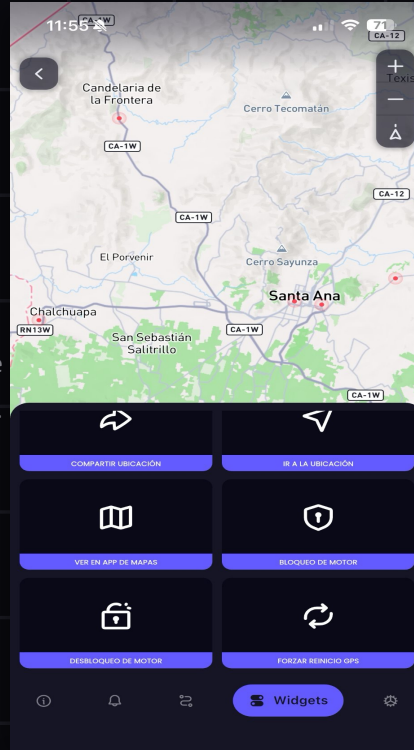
11:55
71
CA-1W
CA-12
Candelaria de la Frontera
Cerro Tecomatán
Texis
CA-1W
CA-12
CA-1W
El Porvenir
Cerro Sayunza
Santa Ana
Chalchuapa
RN13W
San Sebastián Salitrillo
CA-1W
CA-1W
COMPARTIR UBICACIÓN
IR A LA UBICACIÓN
VER EN APP DE MAPAS
BLOQUEO DE MOTOR
DESBLOQUEO DE MOTOR
FORZAR REINICIO GPS
Widgets